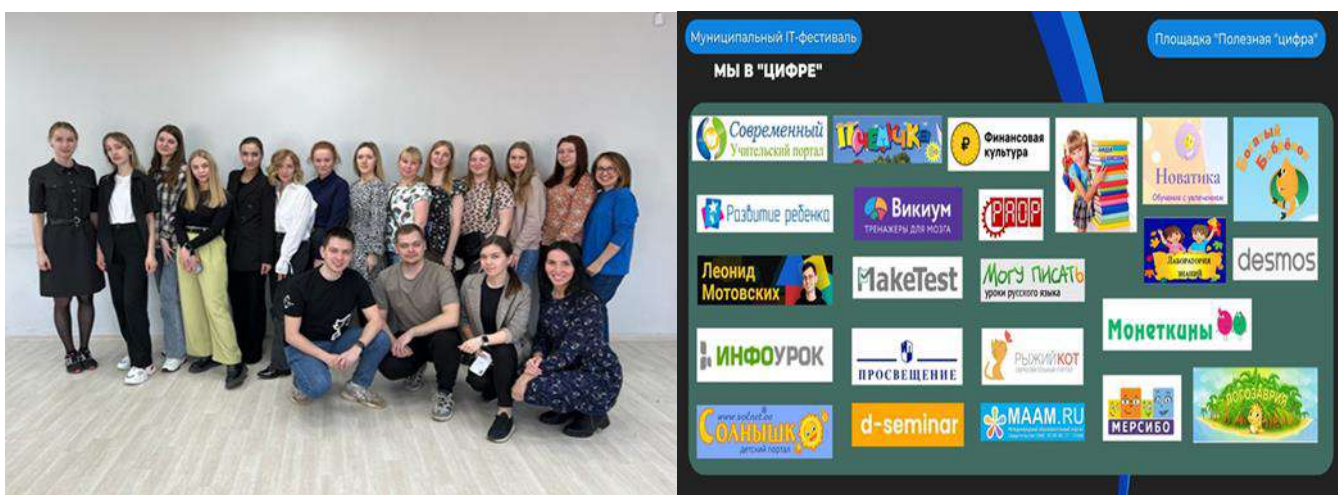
Муниципальный IT-фестиваль

Площадка "Полезная "цифра"

МЫ В "ЦИФРЕ"

Современный Учительский портал

Продленка

Финансовая культура

Новатика Обучение с увлечением

Богатый Бобрёнок

Развитие ребенка

Викиум ТРЕНАЖЕРЫ ДЛЯ МОЗГА

PROP

Лаборатория знаний

desmos

Леонид Мотовских

MakeTest

Могу писать уроки русского языка

Монеткины

ИНФОУРОК

ПРОСВЕЩЕНИЕ

РЫЖИЙ КОТ

МЕРСИБО

ЛОГОЗАВРИЯ

www.solnet.ee СОЛНЫШКО детский портал

d-seminar

MAAM.RU